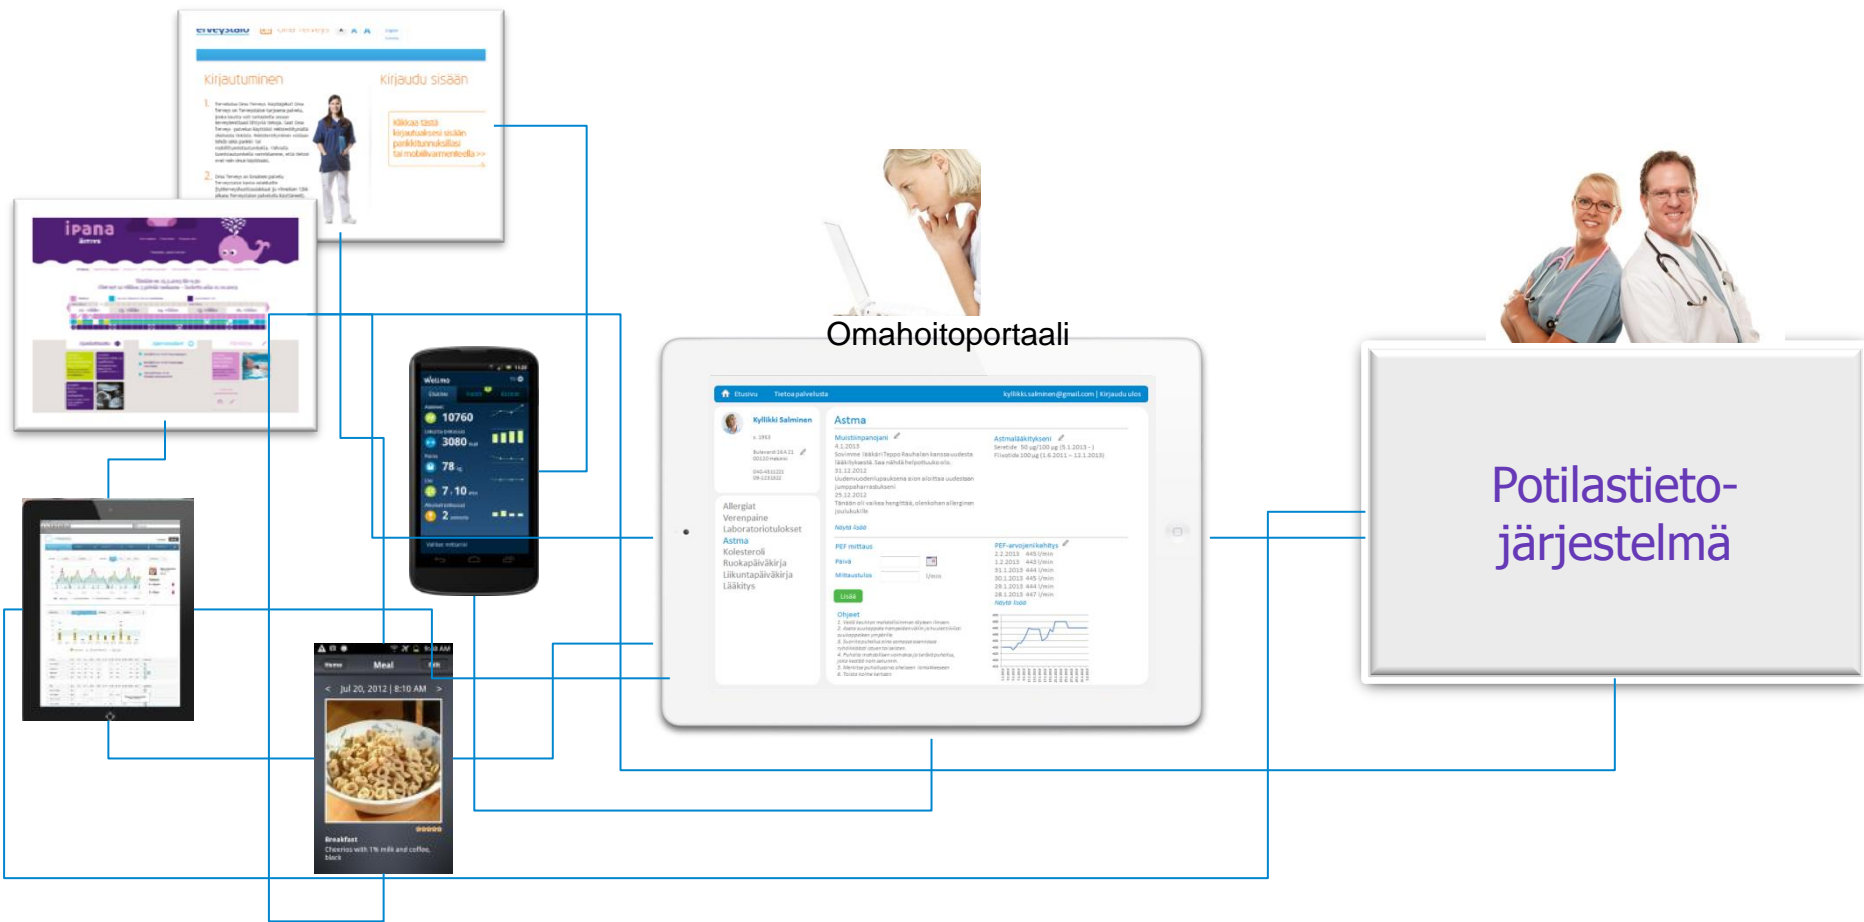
Kirjautuminen

Kirjaudu sisään

Klikkaa tästä kirjautuksesi sisään pankkitunnuksillasi tai mobiilivarmenteella >>

ipana

Omahoitoportaali

Etusivu
Tietoa palvelusta
kyllikki.salminen@gmail.com | Kirjaudu ulos

Kyllikki Salminen

Allergiat
Verenpaine
Laboratoriotulokset
Astma
Kolesteroli
Ruokapäiväkirja
Liikuntapäiväkirja
Lääkitys

Astma

Muistiinpanojani

Astmalääkitykseni

PEF mittaus

PEF-arvojenikehitys

Lisää

Ohjeet

Wellmo

10760

3080

78

7.10

2

Meal

Jul 20, 2012 | 8:10 AM

Breakfast
Cheerios with 1% milk and coffee, black

Potilastieto-järjestelmä